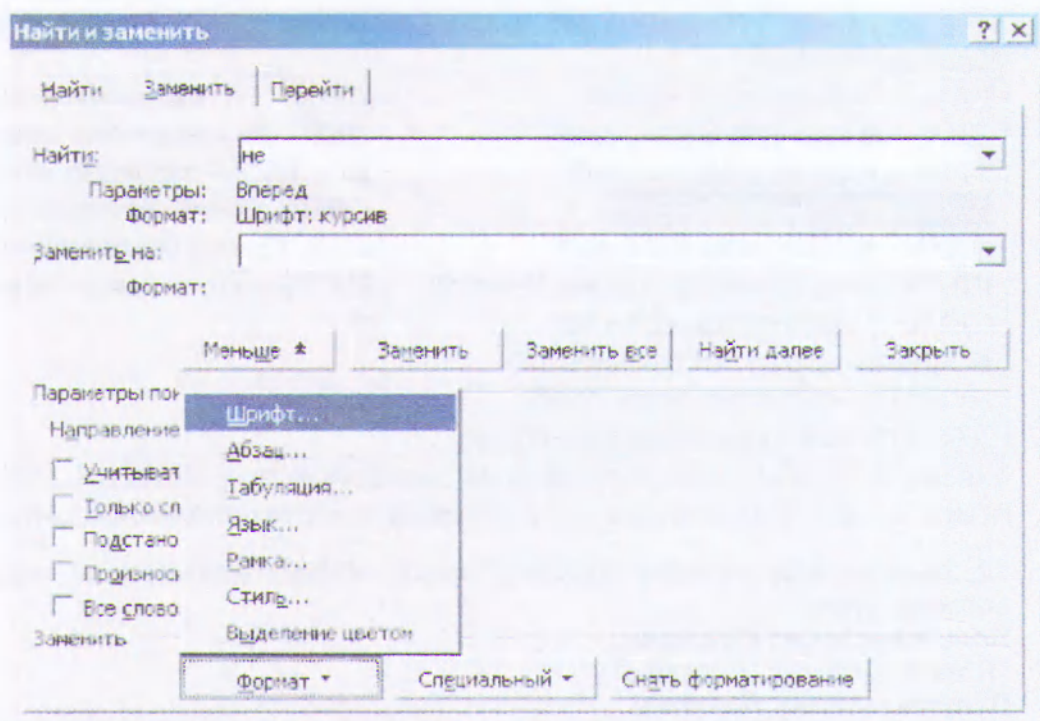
Найти и заменить

? ×

Найти Заменить Перейти

Найти: не

Параметры: Вперед

Формат: Шрифт: курсив

Заменить на:

Формат:

Меньше ± Заменить Заменить все Найти далее Закрыть

Параметры пои

Направление

Учитыват

Только сл

Подстано

Произнос

Все слово

Заменить

Шрифт...

Абзац...

Табуляция...

Язык...

Рамка...

Стиль...

Выделение цветом

Формат ▾ Специальный ▾ Снять форматирование